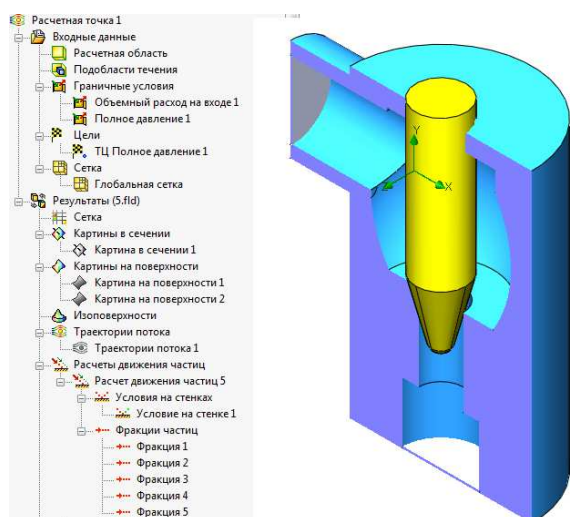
Расчетная точка 1
Входные данные
Расчетная область
Подобласти течения
Граничные условия
Объемный расход на входе 1
Полное давление 1
Цели
ТЦ Полное давление 1
Сетка
Глобальная сетка
Результаты (5.fld)
Сетка
Картины в сечении
Картина в сечении 1
Картины на поверхности
Картина на поверхности 1
Картина на поверхности 2
Изоповерхности
Траектории потока
Траектории потока 1
Расчеты движения частиц
Расчет движения частиц 5
Условия на стенках
Условие на стенке 1
Фракции частиц
Фракция 1
Фракция 2
Фракция 3
Фракция 4
Фракция 5
Y
X